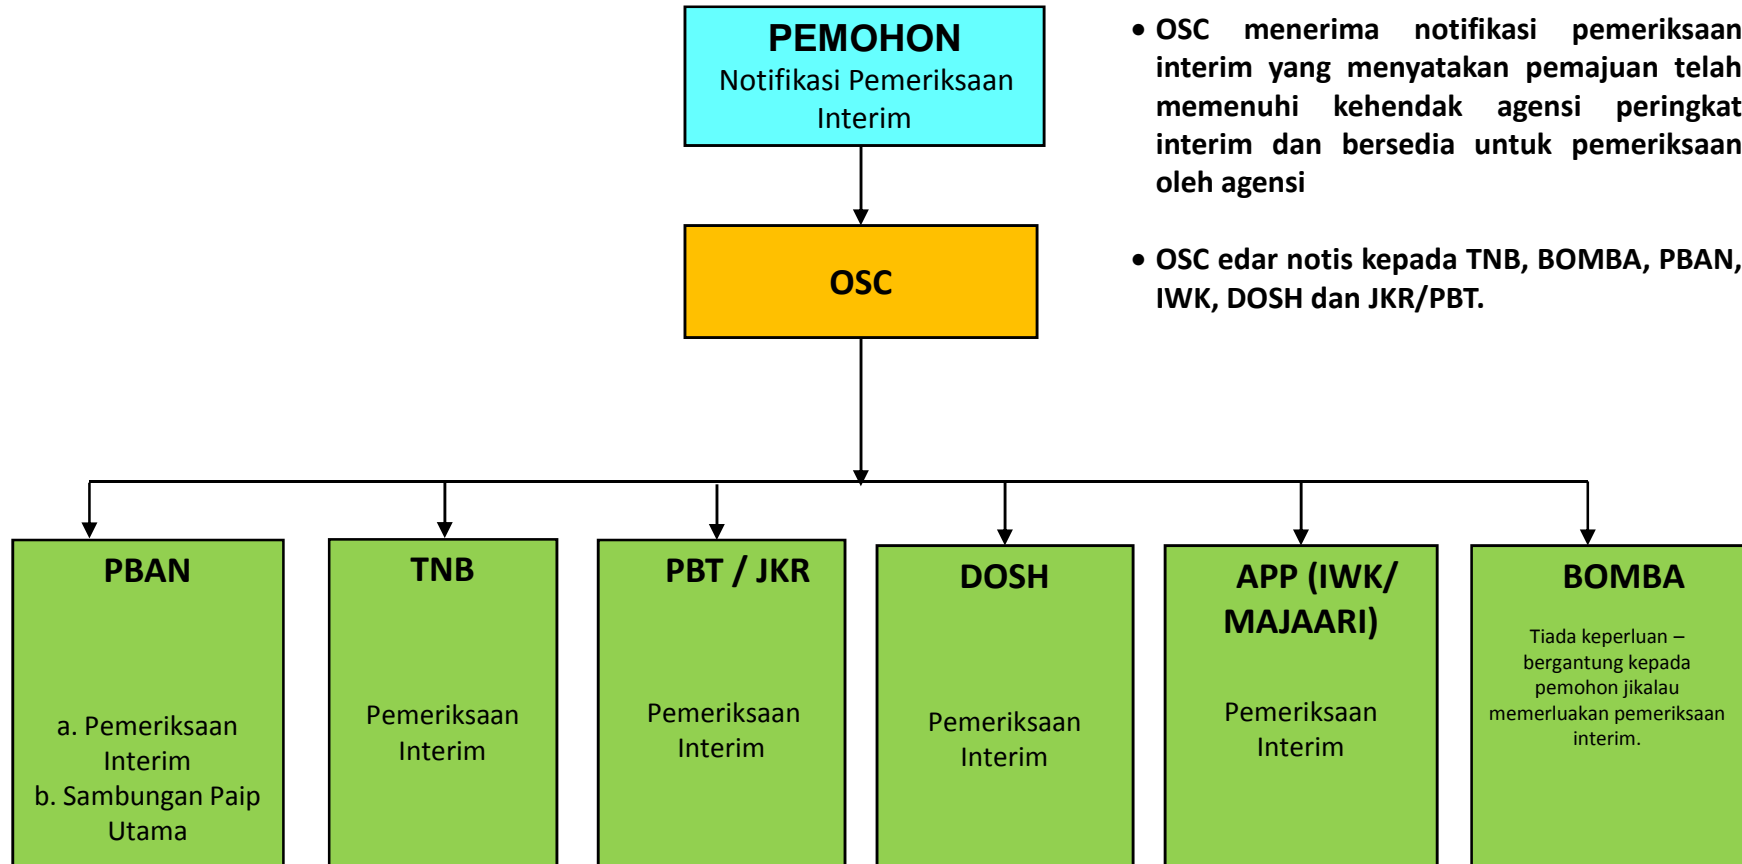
PEMOHON
Notifikasi Pemeriksaan Interim

• OSC menerima notifikasi pemeriksaan interim yang menyatakan pemajuan telah memenuhi kehendak agensi peringkat interim dan bersedia untuk pemeriksaan oleh agensi

• OSC edar notis kepada TNB, BOMBA, PBAN, IWK, DOSH dan JKR/PBT.

OSC

PBAN
a. Pemeriksaan Interim
b. Sambungan Paip Utama

TNB
Pemeriksaan Interim

PBT / JKR
Pemeriksaan Interim

DOSH
Pemeriksaan Interim

APP (IWK/ MAJAARI)
Pemeriksaan Interim

BOMBA
Tiada keperluan – bergantung kepada pemohon jikalau memerluakan pemeriksaan interim.